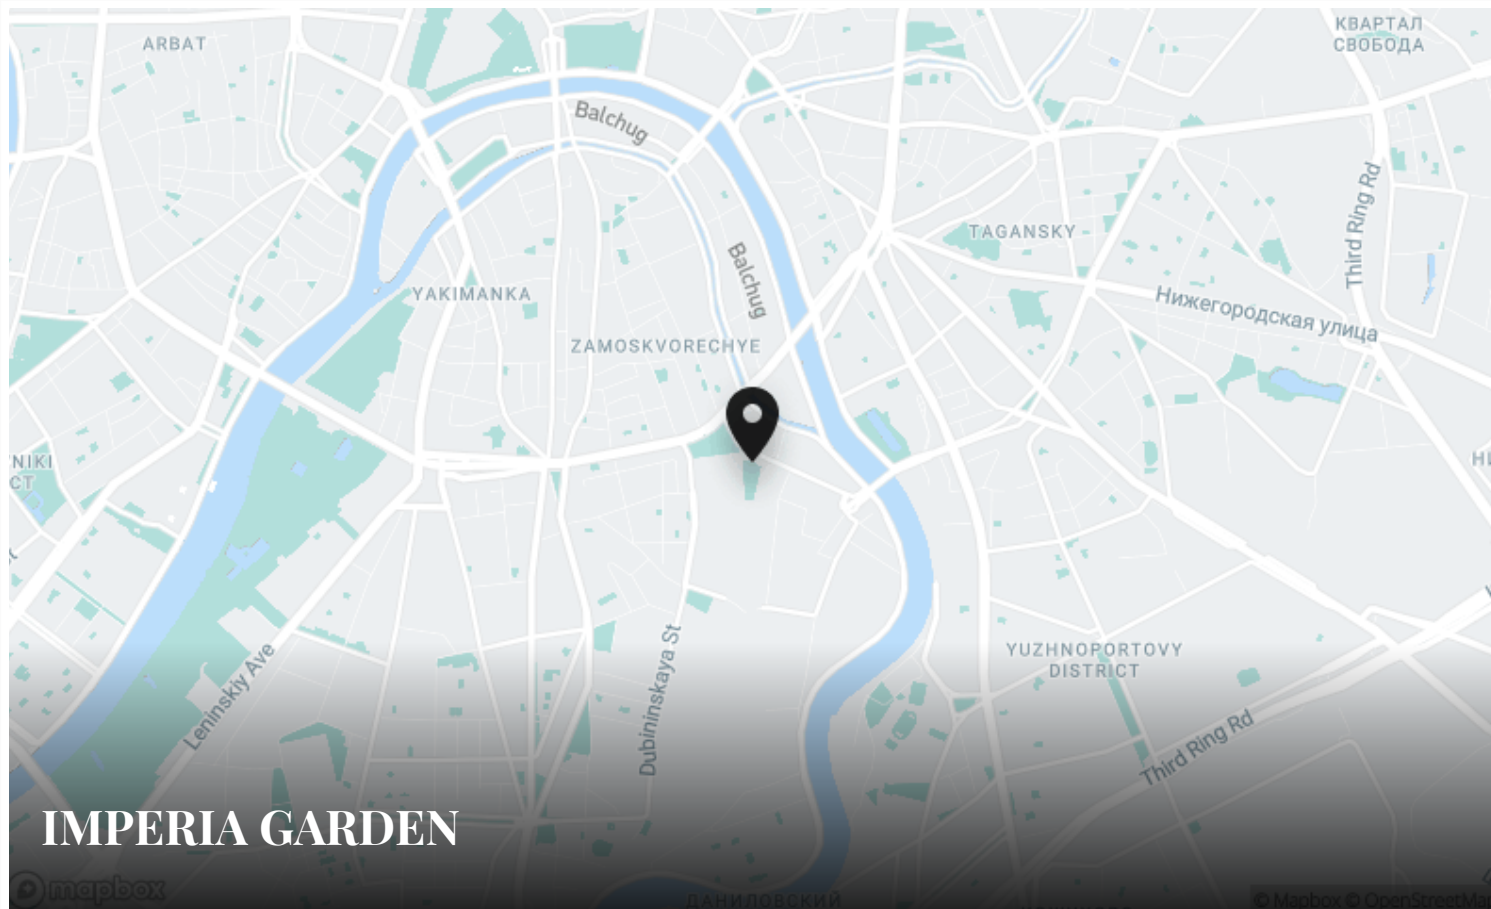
ARBAT

КВАРТАЛ СВОБОДА

Balchug

TAGANSKY

Third Ring Rd

YAKIMANKA

Balchug

Нижегородская улица

ZAMOSKVORECHYE

NIKI
CT

HI

YUZHNOPORTOVY DISTRICT

Leninskiy Ave

Dubininskaya St

Third Ring Rd

IMPERIA GARDEN

mapbox

ДАНИЛОВСКИЙ

© Mapbox © OpenStreetMa